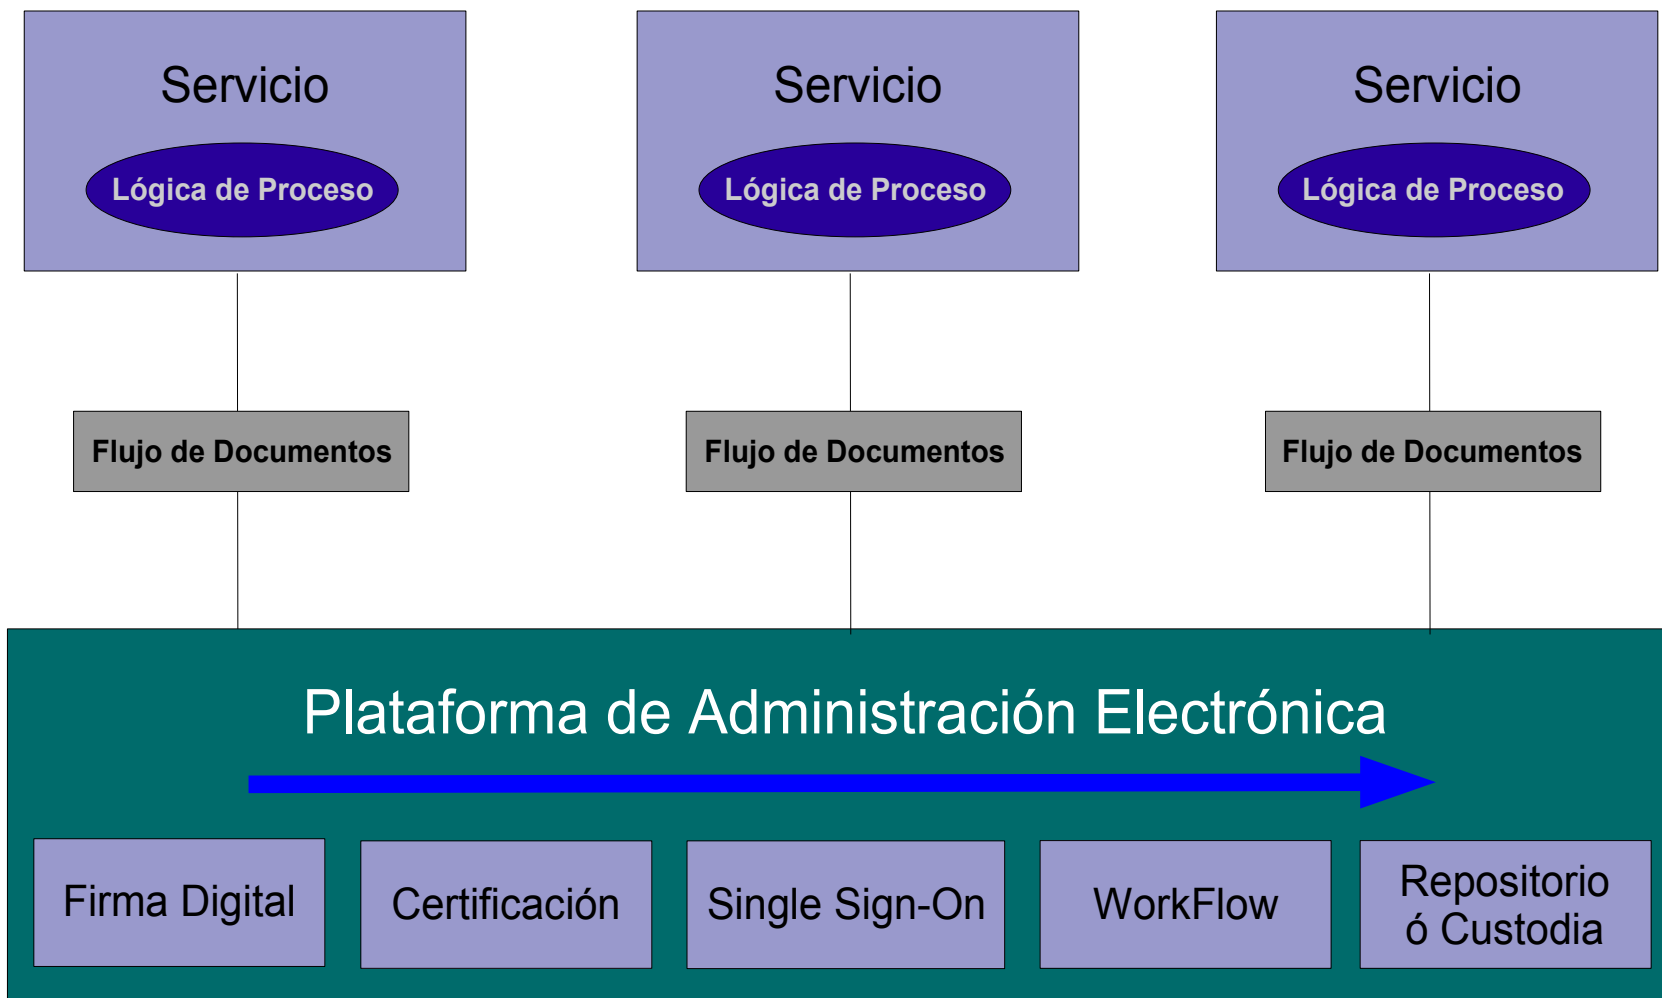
Servicio

Lógica de Proceso

Servicio

Lógica de Proceso

Servicio

Lógica de Proceso

Flujo de Documentos

Flujo de Documentos

Flujo de Documentos

Plataforma de Administración Electrónica

Firma Digital

Certificación

Single Sign-On

WorkFlow

Repositorio ó Custodia